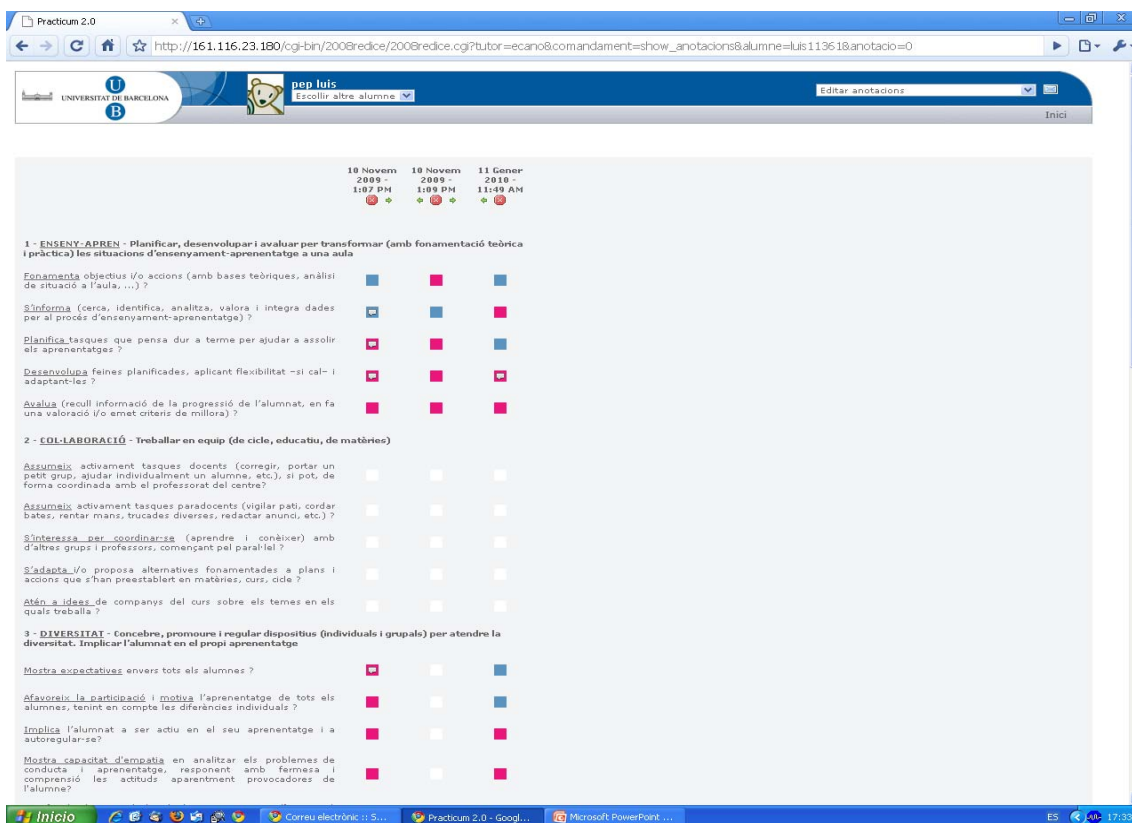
Practicum 2.0

http://161.116.23.180/cgi-bin/2008redice/2008redice.cgi?tutor=ecano&comandament=show_anotacions&alumne=luis11361&anotacio=0

UNIVERSITAT DE BARCELONA

pep luis
Escollir altre alumne

Editar anotacions

Inici

10 Novem 2009 - 1:07 PM

10 Novem 2009 - 1:09 PM

11 Gener 2010 - 11:49 AM

1 - ENSENY-APREN - Planificar, desenvolupar i avaluar per transformar (amb fonamentació teòrica i pràctica) les situacions d'ensenyament-aprenentatge a una aula

Fonamenta objectius i/o accions (amb bases teòriques, anàlisi de situació a l'aula, ...) ?

S'informa (cerca, identifica, analitza, valora i integra dades per al procés d'ensenyament-aprenentatge) ?

Planifica tasques que pensa dur a terme per ajudar a assolir els aprenentatges ?

Desenvolupa feines planificades, aplicant flexibilitat -si cal- i adaptant-les ?

Avalua (recull informació de la progressió de l'alumnat, en fa una valoració i/o emet criteris de millora) ?

2 - COL·LABORACIÓ - Treballar en equip (de cicle, educatiu, de matèries)

Assumeix activament tasques docents (corregir, portar un petit grup, ajudar individualment un alumne, etc.), si pot, de forma coordinada amb el professorat del centre?

Assumeix activament tasques paradocents (vigilar pati, cordar bates, rentar mans, trucades diverses, redactar anunci, etc.) ?

S'interessa per coordinar-se (aprendre i conèixer) amb d'altres grups i professors, començant pel paral·lel ?

S'adapta i/o proposa alternatives fonamentades a plans i accions que s'han preestablert en matèries, curs, cicle ?

Atén a idees de companys del curs sobre els temes en els quals treballa ?

3 - DIVERSITAT - Concebre, promoure i regular dispositius (individuals i grupals) per atendre la diversitat. Implicar l'alumnat en el propi aprenentatge

Mostra expectatives envers tots els alumnes ?

Afavoreix la participació i motiva l'aprenentatge de tots els alumnes, tenint en compte les diferències individuals ?

Implica l'alumnat a ser actiu en el seu aprenentatge i a autoregular-se?

Mostra capacitat d'empatia en analitzar els problemes de conducta i aprenentatge, responent amb fermesa i comprensió les actituds aparentment provocadores de l'alumne?

Inicio | Correu electrònic :: S... | Practicum 2.0 - Googl... | Microsoft PowerPoint ... | ES | 17:33